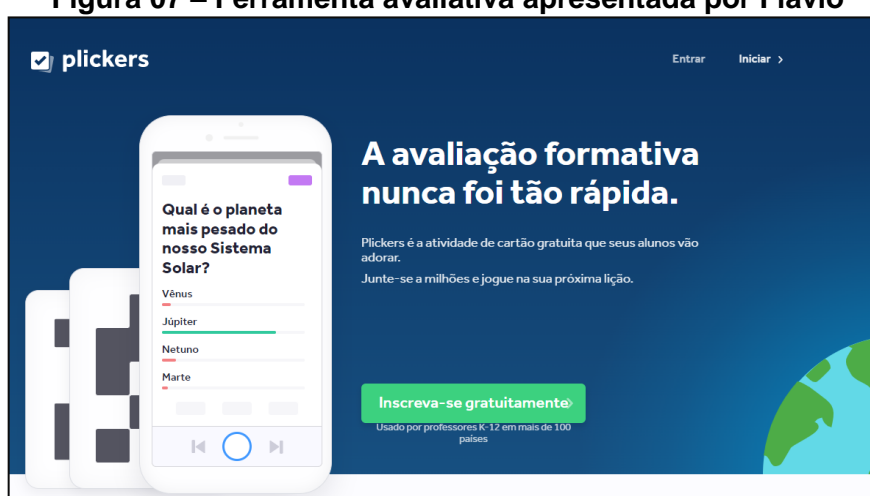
Figura 07 – Ferramenta avaliativa apresentada por Flávio

plickers

Entrar

Iniciar >

Qual é o planeta mais pesado do nosso Sistema Solar?

Vênus

Júpiter

Netuno

Marte

A avaliação formativa nunca foi tão rápida.

Plickers é a atividade de cartão gratuita que seus alunos vão adorar.

Junte-se a milhões e jogue na sua próxima lição.

Inscreva-se gratuitamente

Usado por professores K-12 em mais de 100 países